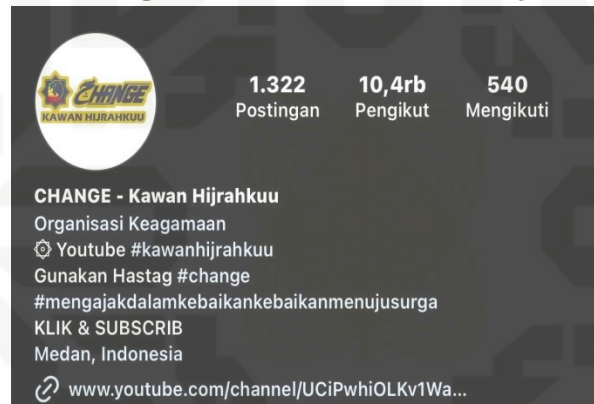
CHANGE
KAWAN HIJRAHKUU

1.322
Postingan

10,4rb
Pengikut

540
Mengikuti

CHANGE - Kawan Hijrahkuu
Organisasi Keagamaan
Youtube #kawanhijrahkuu
Gunakan Hastag #change
#mengajakdalamkebaikankebaikanmenujusurga
KLIK & SUBSCRIB
Medan, Indonesia
www.youtube.com/channel/UCiPwhiOLKv1Wa...